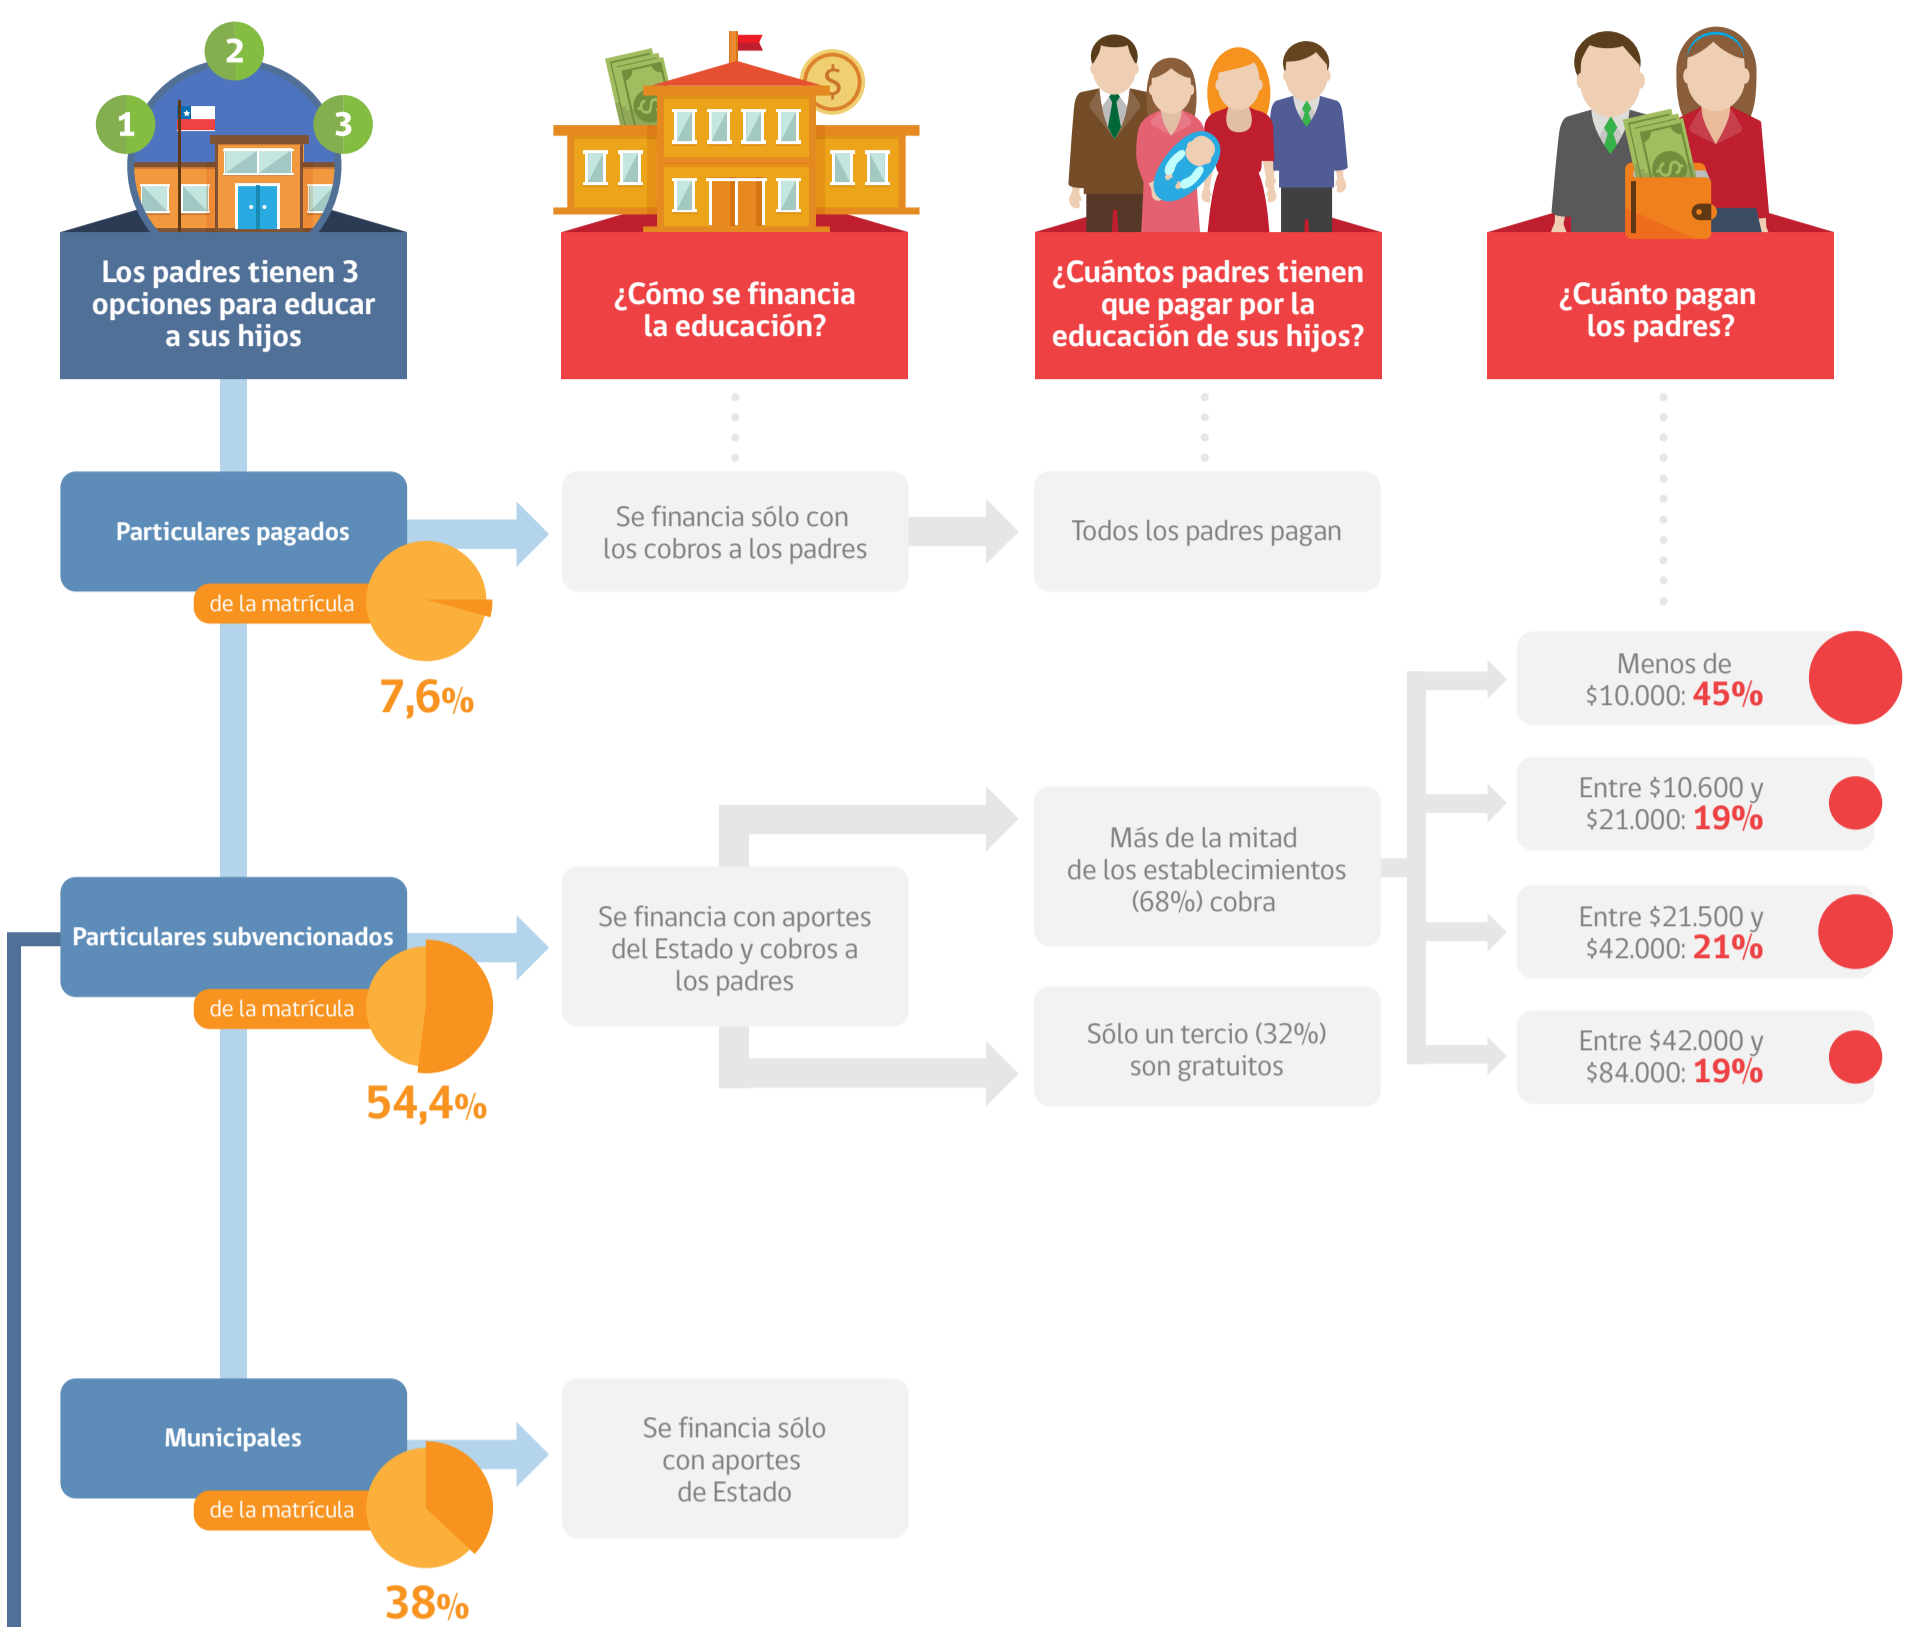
1 2 3

Los padres tienen 3 opciones para educar a sus hijos

¿Cómo se financia la educación?

¿Cuántos padres tienen que pagar por la educación de sus hijos?

¿Cuánto pagan los padres?

Particulares pagados

de la matrícula

7,6%

Se financia sólo con los cobros a los padres

Todos los padres pagan

Menos de $10.000: 45%

Entre $10.600 y $21.000: 19%

Más de la mitad de los establecimientos (68%) cobra

Particulares subvencionados

de la matrícula

54,4%

Se financia con aportes del Estado y cobros a los padres

Entre $21.500 y $42.000: 21%

Sólo un tercio (32%) son gratuitos

Entre $42.000 y $84.000: 19%

Municipales

de la matrícula

38%

Se financia sólo con aportes de Estado